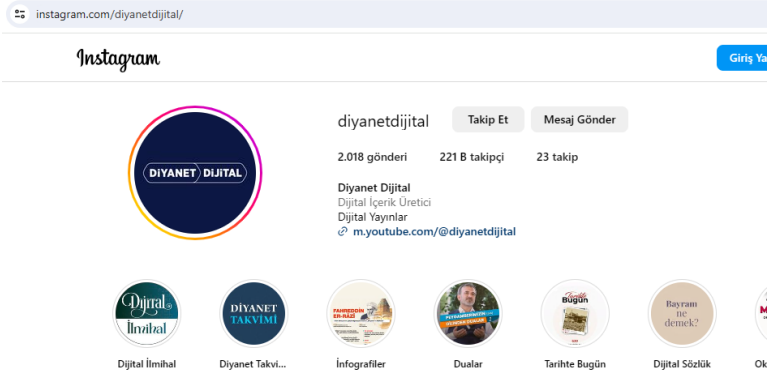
instagram.com/diyanetdijital/

Instagram

Giriş Ya

diyanetdijital

Takip Et

Mesaj Gönder

2.018 gönderi 221 B takipçi 23 takip

Diyanet Dijital
Dijital İçerik Üretici
Dijital Yayınlar
m.youtube.com/@diyanetdijital

DİYANET DİJİTAL

Dijital İlmihal

DİYANET TAKVİMİ

FAHREDDİN ER-RÂZÎ

Tarihte Bugün

Bayram ne demek?

Dijital İlmihal

Diyanet Takvi...

İnfografiler

Dualar

Tarihte Bugün

Dijital Sözlük

Ok